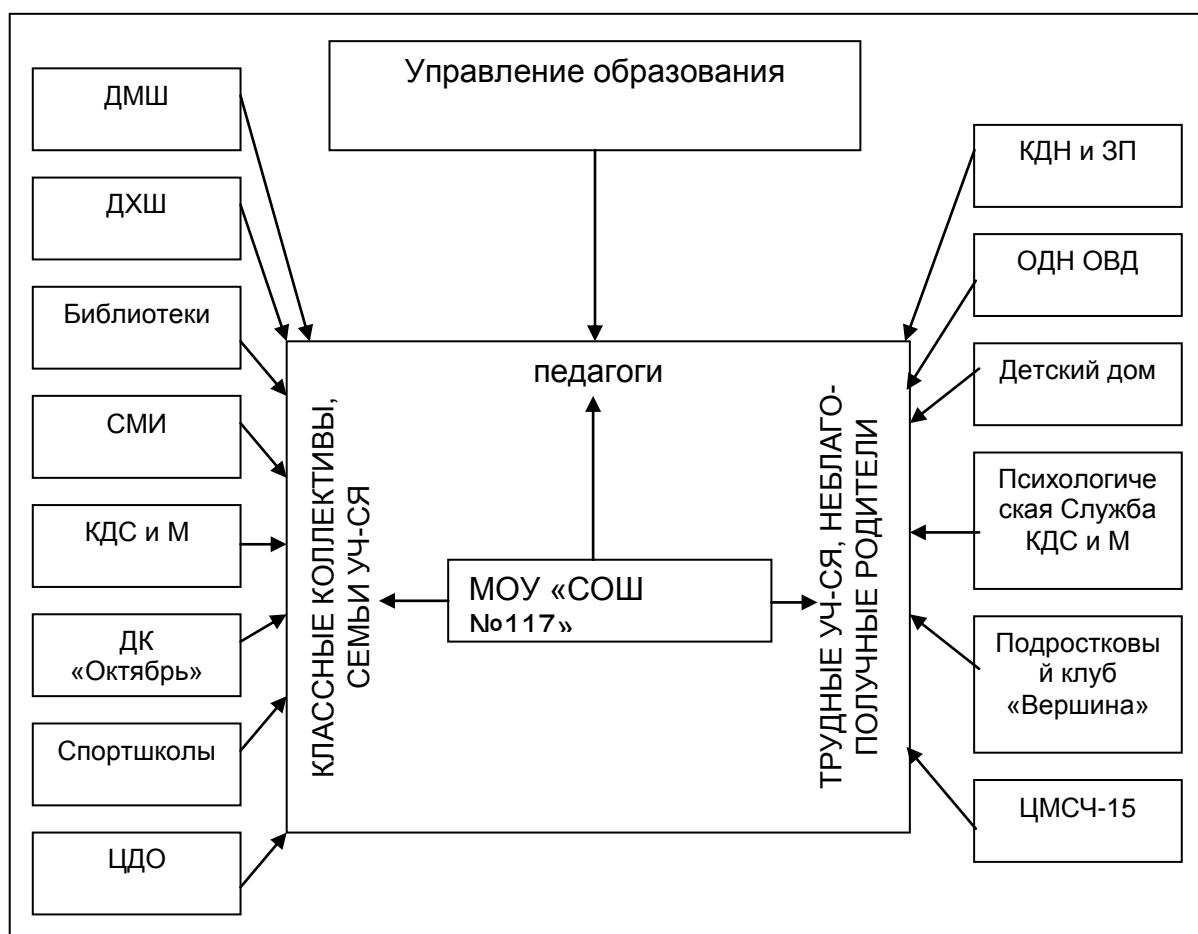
Управление образования

ДМШ

ДХШ

Библиотеки

СМИ

КДС и М

ДК «Октябрь»

Спортшколы

ЦДО

КДН и ЗП

ОДН ОВД

Детский дом

Психологическая Служба КДС и М

Подростковый клуб «Вершина»

ЦМСЧ-15

педагоги

КЛАССНЫЕ КОЛЛЕКТИВЫ, СЕМЬИ УЧ-СЯ

МОУ «СОШ №117»

ТРУДНЫЕ УЧ-СЯ, НЕБЛАГОПОЛУЧНЫЕ РОДИТЕЛИ